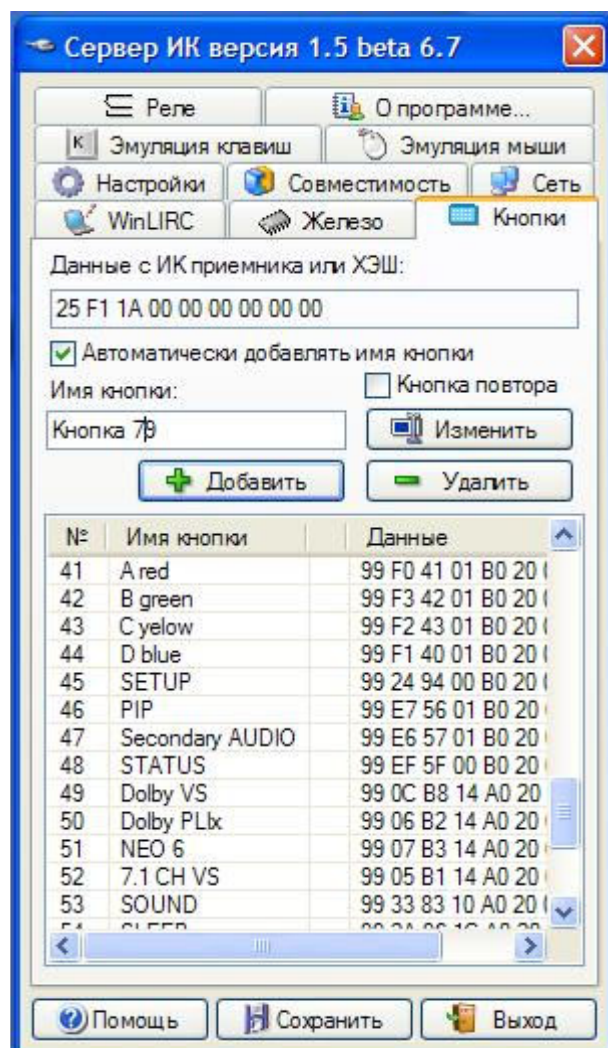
Сервер ИК версия 1.5 beta 6.7

Реле | О программе...
Эмуляция клавиш | Эмуляция мыши
Настройки | Совместимость | Сеть
WinLIRC | Железо | Кнопки

Данные с ИК приемника или ХЭШ:

25 F1 1A 00 00 00 00 00 00

Автоматически добавлять имя кнопки

Имя кнопки:

Кнопка повтора

Кнопка 79

Изменить

Добавить

Удалить

| № | Имя кнопки | Данные |
|---|---|---|
| 41 | A red | 99 F0 41 01 B0 20 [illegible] |
| 42 | B green | 99 F3 42 01 B0 20 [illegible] |
| 43 | C yelow | 99 F2 43 01 B0 20 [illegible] |
| 44 | D blue | 99 F1 40 01 B0 20 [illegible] |
| 45 | SETUP | 99 24 94 00 B0 20 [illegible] |
| 46 | PIP | 99 E7 56 01 B0 20 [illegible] |
| 47 | Secondary AUDIO | 99 E6 57 01 B0 20 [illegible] |
| 48 | STATUS | 99 EF 5F 00 B0 20 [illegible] |
| 49 | Dolby VS | 99 0C B8 14 A0 20 |
| 50 | Dolby PLIx | 99 06 B2 14 A0 20 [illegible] |
| 51 | NEO 6 | 99 07 B3 14 A0 20 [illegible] |
| 52 | 7.1 CH VS | 99 05 B1 14 A0 20 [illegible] |
| 53 | SOUND | 99 33 83 10 A0 20 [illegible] |
| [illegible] | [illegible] | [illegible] |

Помощь | Сохранить | Выход